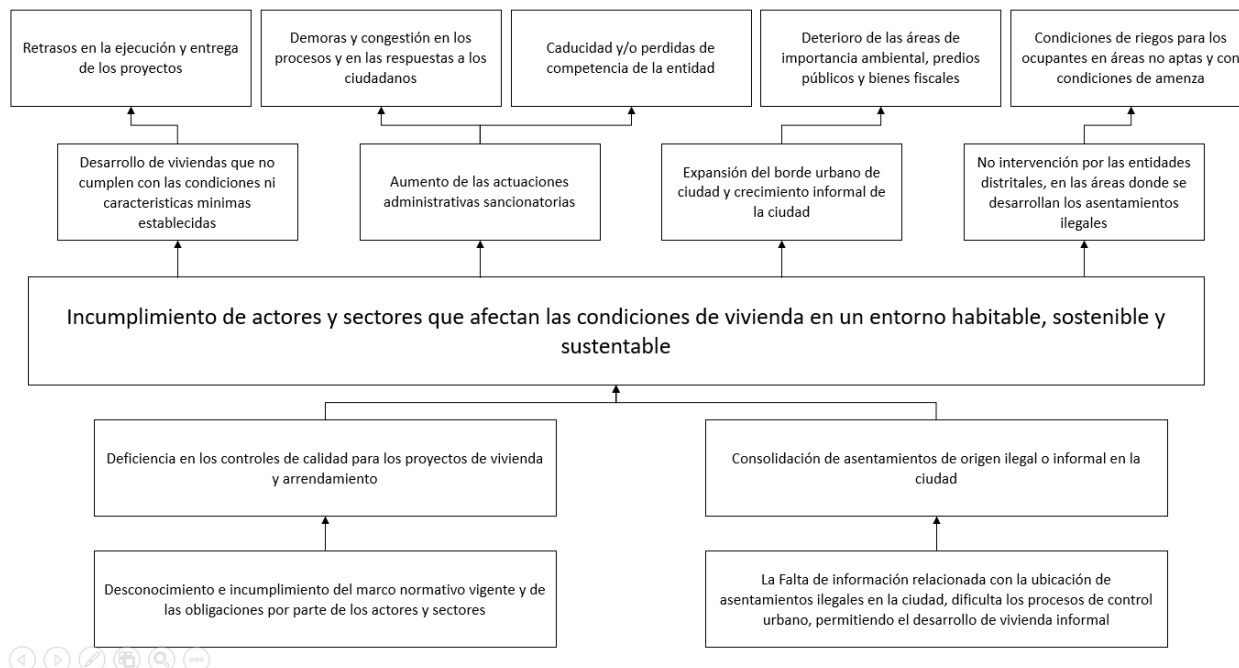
Retrasos en la ejecución y entrega de los proyectos

Demoras y congestión en los procesos y en las respuestas a los ciudadanos

Caducidad y/o perdidas de competencia de la entidad

Deterioro de las áreas de importancia ambiental, predios públicos y bienes fiscales

Condiciones de riegos para los ocupantes en áreas no aptas y con condiciones de amenza

Desarrollo de viviendas que no cumplen con las condiciones ni caracteristicas minimas establecidas

Aumento de las actuaciones administrativas sancionatorias

Expansión del borde urbano de ciudad y crecimiento informal de la ciudad

No intervención por las entidades distritales, en las áreas donde se desarrollan los asentamientos ilegales

Incumplimiento de actores y sectores que afectan las condiciones de vivienda en un entorno habitable, sostenible y sustentable

Deficiencia en los controles de calidad para los proyectos de vivienda y arrendamiento

Consolidación de asentamientos de origen ilegal o informal en la ciudad

Desconocimiento e incumplimiento del marco normativo vigente y de las obligaciones por parte de los actores y sectores

La Falta de información relacionada con la ubicación de asentamientos ilegales en la ciudad, dificulta los procesos de control urbano, permitiendo el desarrollo de vivienda informal